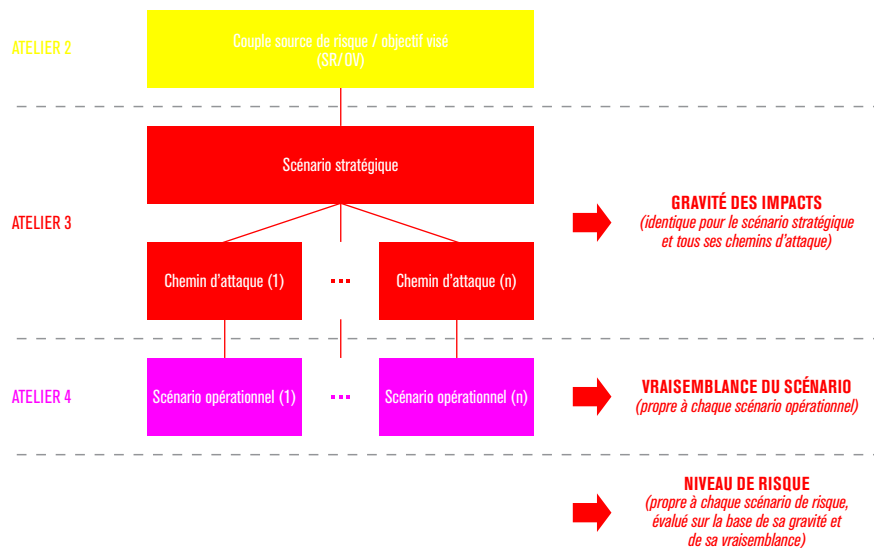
ATELIER 2

Couple source de risque / objectif visé (SR/OV)

ATELIER 3

Scénario stratégique

Chemin d'attaque (1)

...

Chemin d'attaque (n)

GRAVITÉ DES IMPACTS
(identique pour le scénario stratégique et tous ses chemins d'attaque)

ATELIER 4

Scénario opérationnel (1)

...

Scénario opérationnel (n)

VRAISEMBLANCE DU SCÉNARIO
(propre à chaque scénario opérationnel)

NIVEAU DE RISQUE
(propre à chaque scénario de risque, évalué sur la base de sa gravité et de sa vraisemblance)